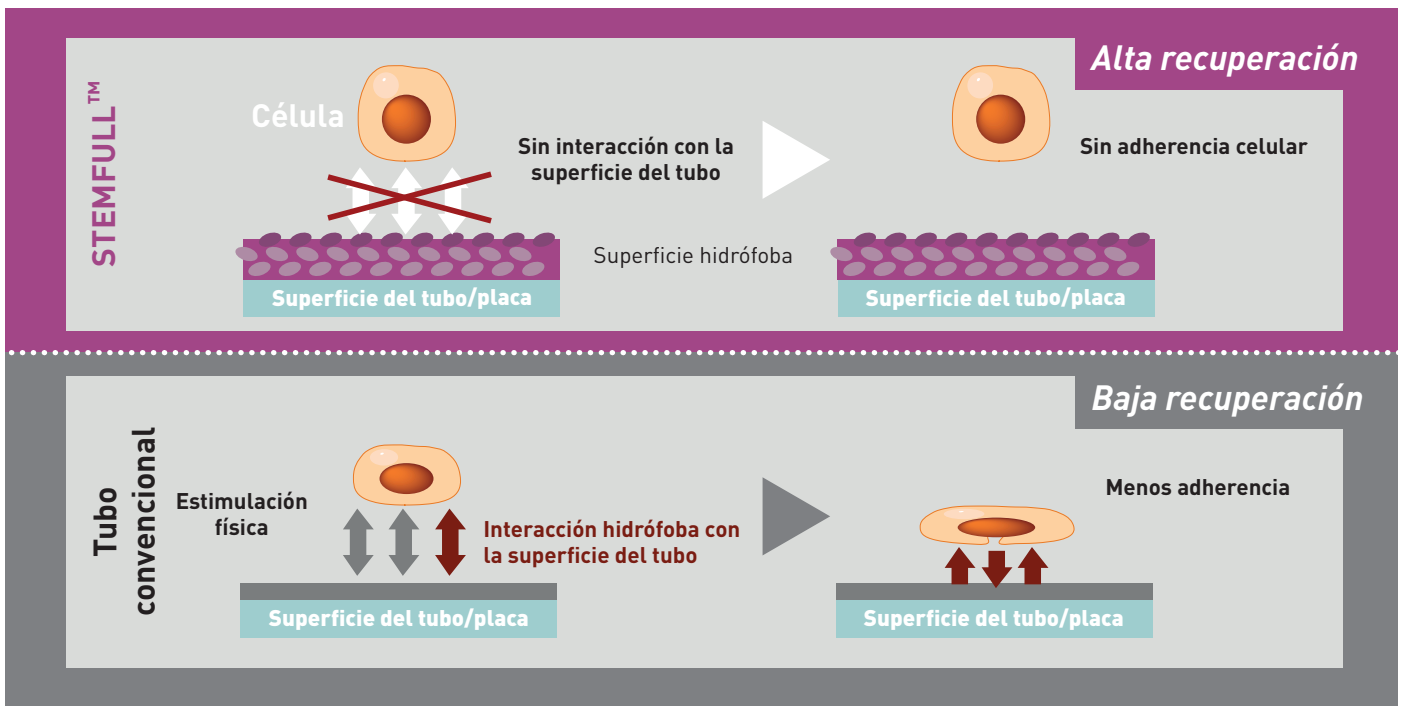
Alta recuperación

STEMFULL™

Célula

Sin interacción con la superficie del tubo

Sin adherencia celular

Superficie hidrófoba

Superficie del tubo/placa

Superficie del tubo/placa

Baja recuperación

Tubo convencional

Estimulación física

Interacción hidrófoba con la superficie del tubo

Menos adherencia

Superficie del tubo/placa

Superficie del tubo/placa